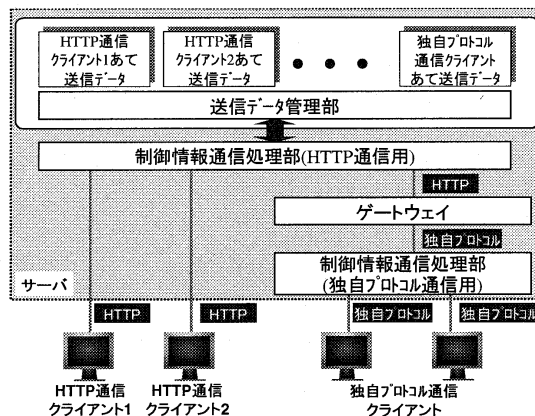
HTTP通信 クライアント1あて 送信データ

HTTP通信 クライアント2あて 送信データ

● ● ●

独自プロトコル 通信クライアント あて送信データ

送信データ管理部

制御情報通信処理部(HTTP通信用)

HTTP

ゲートウェイ

独自プロトコル

制御情報通信処理部 (独自プロトコル通信用)

サーバ

HTTP

HTTP

独自プロトコル

独自プロトコル

HTTP通信 クライアント1

HTTP通信 クライアント2

独自プロトコル通信 クライアント